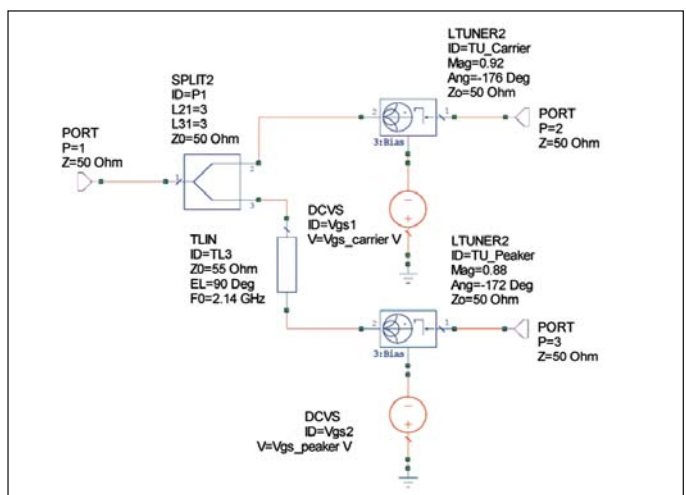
LTUNER2
ID=TU_Carrier
Mag=0.92
Ang=-176 Deg
Zo=50 Ohm

SPLIT2
ID=P1
L21=3
L31=3
Z0=50 Ohm

PORT
P=1
Z=50 Ohm

1
2
3

2
1
3:Bias

PORT
P=2
Z=50 Ohm

DCVS
ID=Vgs1
V=Vgs_carrier V

TLIN
ID=TL3
Z0=55 Ohm
EL=90 Deg
F0=2.14 GHz

LTUNER2
ID=TU_Peaker
Mag=0.88
Ang=-172 Deg
Zo=50 Ohm

2
1
3:Bias

PORT
P=3
Z=50 Ohm

DCVS
ID=Vgs2
V=Vgs_peaker V